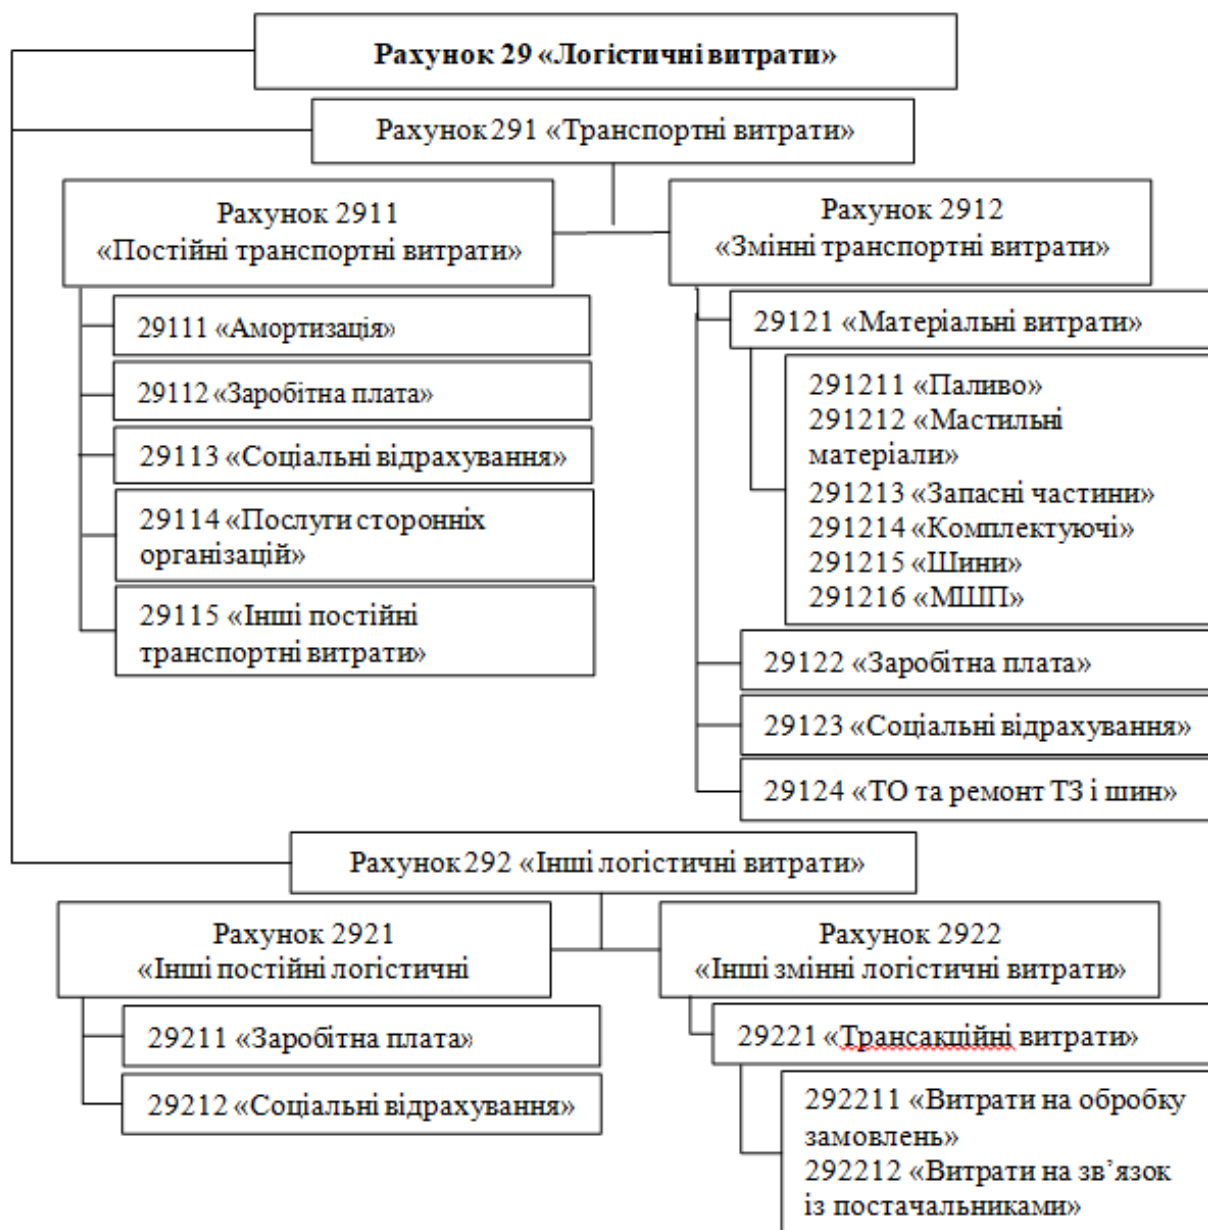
Рахунок 29 «Логістичні витрати»

Рахунок 291 «Транспортні витрати»

Рахунок 2911 «Постійні транспортні витрати»

29111 «Амортизація»

29112 «Заробітна плата»

29113 «Соціальні відрахування»

29114 «Послуги сторонніх організацій»

29115 «Інші постійні транспортні витрати»

Рахунок 2912 «Змінні транспортні витрати»

29121 «Матеріальні витрати»

291211 «Паливо»
291212 «Мастильні матеріали»
291213 «Запасні частини»
291214 «Комплектуючі»
291215 «Шини»
291216 «МШП»

29122 «Заробітна плата»

29123 «Соціальні відрахування»

29124 «ТО та ремонт ТЗ і шин»

Рахунок 292 «Інші логістичні витрати»

Рахунок 2921 «Інші постійні логістичні

29211 «Заробітна плата»

29212 «Соціальні відрахування»

Рахунок 2922 «Інші змінні логістичні витрати»

29221 «Трансакційні витрати»

292211 «Витрати на обробку замовлень»
292212 «Витрати на зв'язок із постачальниками»